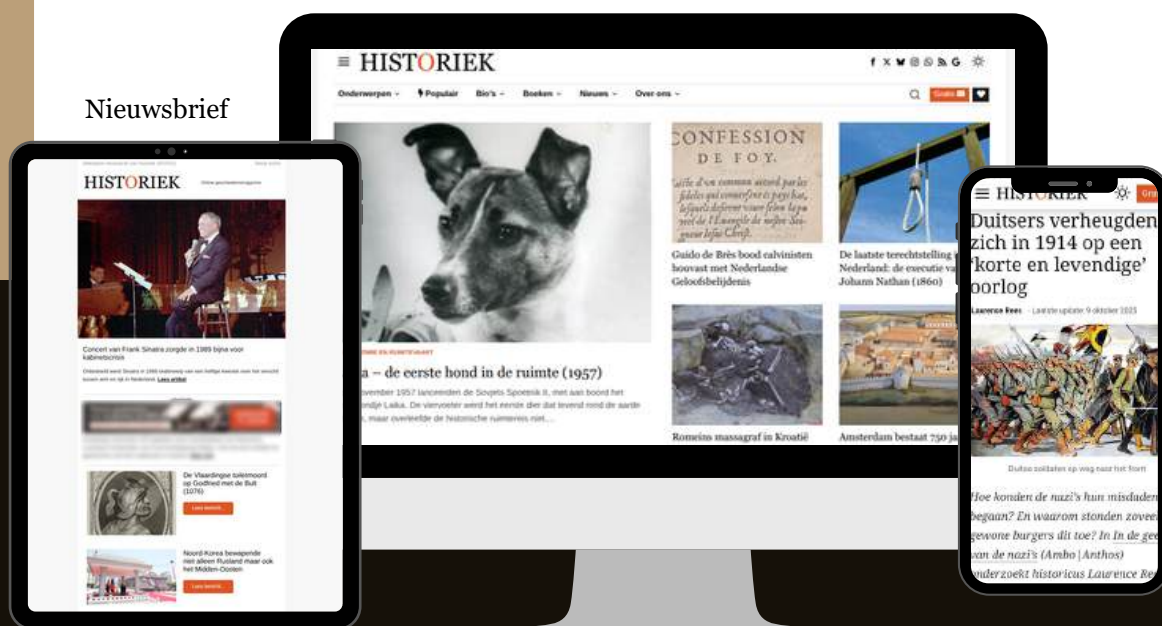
Nieuwsbrief

HISTORIEK

Onderwerpen Populair Bio's Boeken Nieuws Over ons

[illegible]a – de eerste hond in de ruimte (1957)

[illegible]ovember 1957 lanceerden de Sovjets Spoetnik II, met aan boord het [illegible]ondje Laika. De viervoeter werd het eerste dier dat levend rond de aarde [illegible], maar overleefde de historische ruimtereis niet....

CONFESSION DE FOY.

Guido de Brès bood calvinisten houvast met Nederlandse Geloofsbelijdenis

De laatste terechtstelling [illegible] Nederland: de executie va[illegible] Johann Nathan (1860)

Romeins massagraf in Kroatië

Amsterdam bestaat 750 ja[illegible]

HISTORIEK

Concert van Frank Sinatra zorgde in 1989 bijna voor kabinetscrisis

Leas artikel

De Vlaardingse toleranoord op Godfried met de Bult (1076)

Noord-Korea bewapende niet alleen Rusland maar ook het Midden-Oosten

HISTORIEK

Duitsers verheugden zich in 1914 op een 'korte en levendige' oorlog

Laurence Rees · Laatste update 9 oktober 1925

Duitse soldaten op weg naar het front

Hoe konden de nazi's hun misdaden begaan? En waarom stonden zovee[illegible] gewone burgers dit toe? In In de gee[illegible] van de nazi's (Ambo | Anthos) onderzoekt historicus Laurence Ree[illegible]